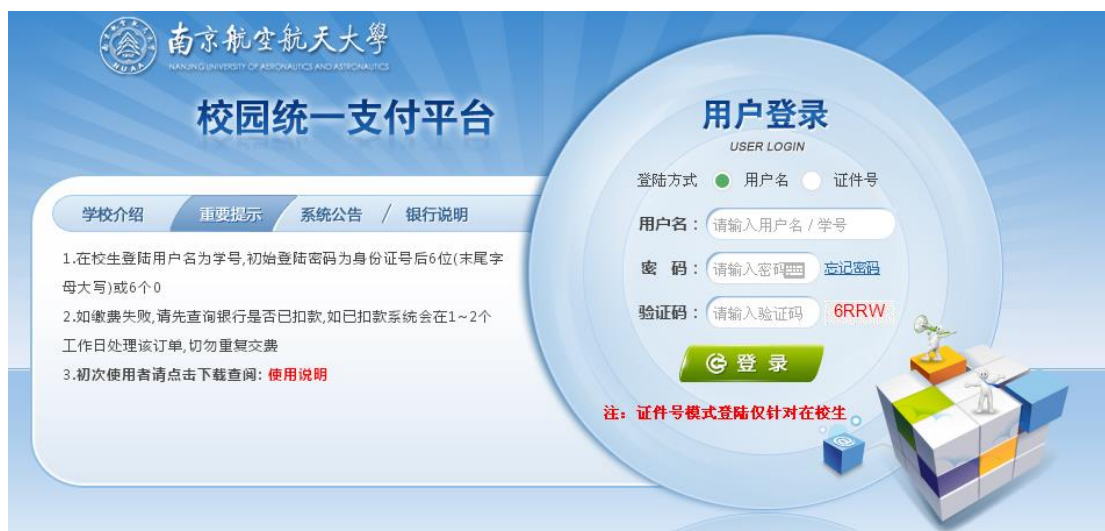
南京航空航天大學
NANJING UNIVERSITY OF AERONAUTICS AND ASTRONAUTICS
N U A A

校园统一支付平台

学校介绍 重要提示 系统公告 / 银行说明

1.在校生登陆用户名为学号,初始登陆密码为身份证号后6位(末尾字母大写)或6个0

2.如缴费失败,请先查询银行是否已扣款,如已扣款系统会在1～2个工作日处理该订单,切勿重复交费

3.初次使用者请点击下载查阅: 使用说明

用户登录
USER LOGIN

登陆方式 用户名 证件号

用户名: 请输入用户名 / 学号

密 码: 请输入密码 忘记密码

验证码: 请输入验证码 6RRW

登 录

注：证件号模式登陆仅针对在校生